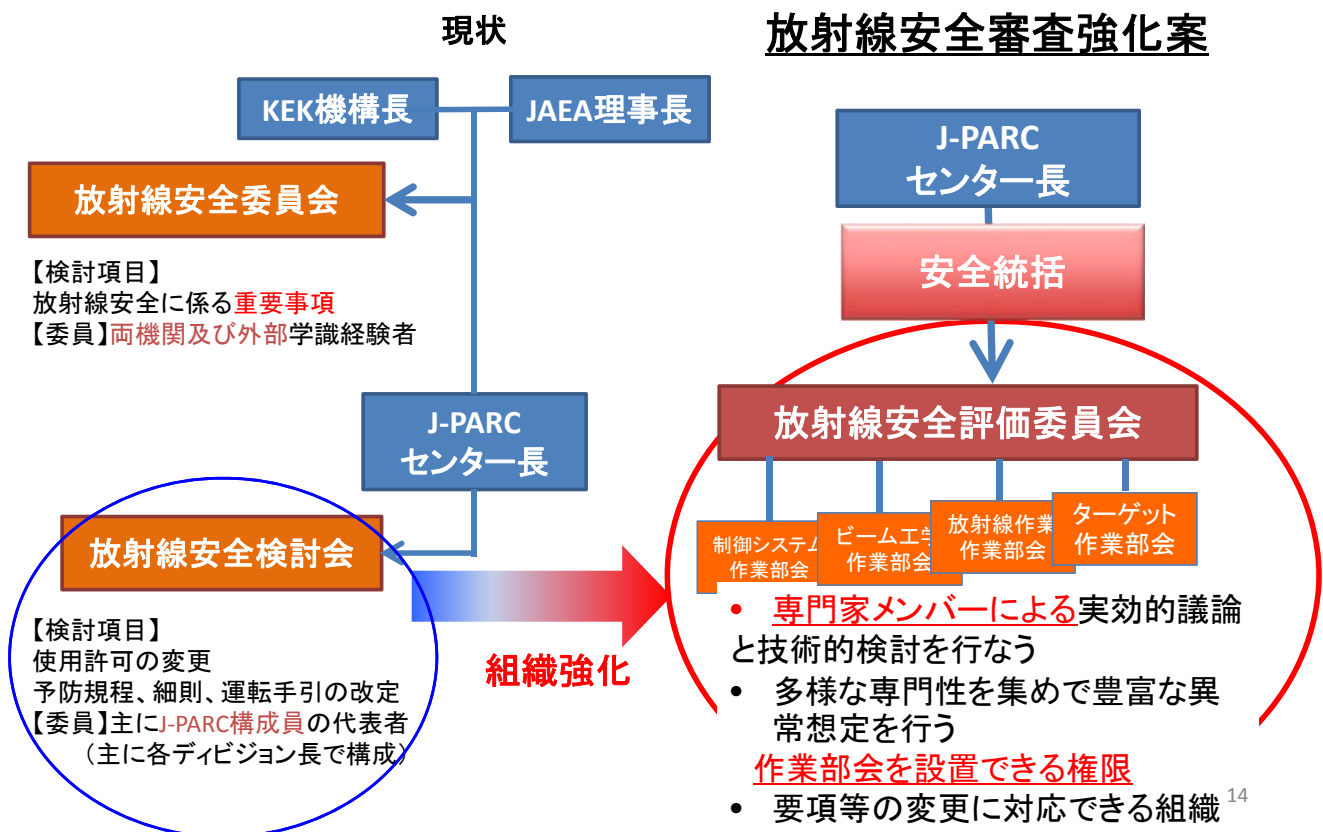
現状

放射線安全審査強化案

KEK機構長

JAEA理事長

放射線安全委員会

【検討項目】
放射線安全に係る重要事項
【委員】両機関及び外部学識経験者

J-PARC
センター長

安全統括

放射線安全評価委員会

J-PARC
センター長

放射線安全検討会

制御システム
作業部会

ビーム工学
作業部会

放射線作業
作業部会

ターゲット
作業部会

【検討項目】
使用許可の変更
予防規程、細則、運転手引の改定
【委員】主にJ-PARC構成員の代表者
（主に各ディビジョン長で構成）

組織強化

• 専門家メンバーによる実効的議論と技術的検討を行なう
• 多様な専門性を集めで豊富な異常想定を行う
作業部会を設置できる権限
• 要項等の変更に対応できる組織

14